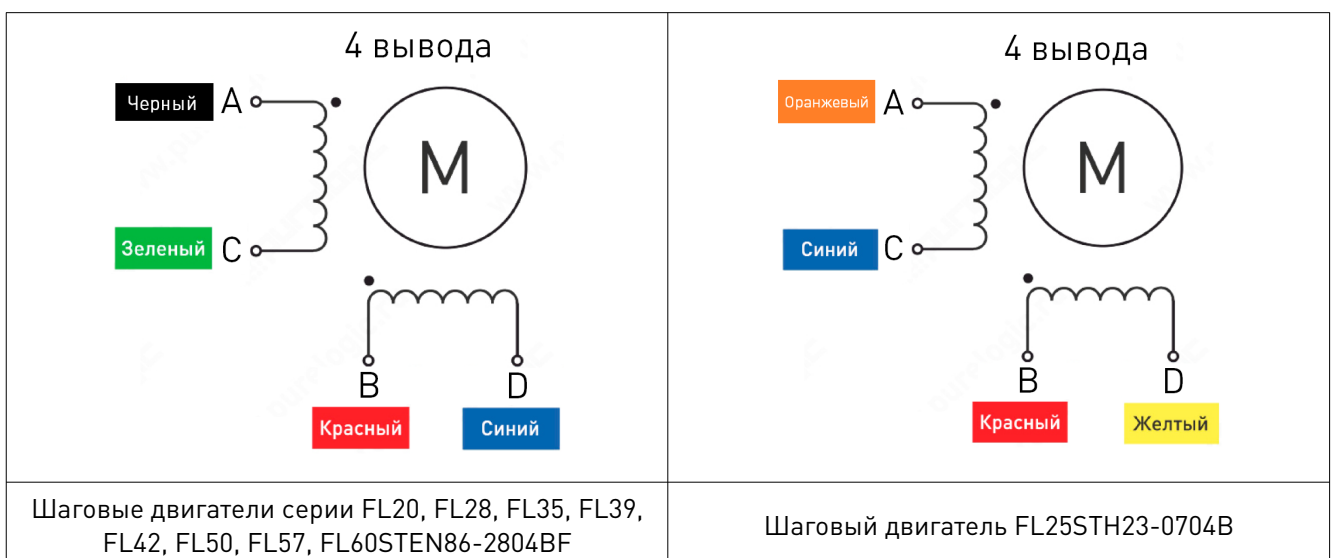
| 4 вывода<br>Черный A<br>Зеленый C<br>M<br>B D<br>Красный Синий | 4 вывода<br>Оранжевый A<br>Синий C<br>M<br>B D<br>Красный Желтый |
|---|---|
| Шаговые двигатели серии FL20, FL28, FL35, FL39, FL42, FL50, FL57, FL60STEN86-2804BF | Шаговый двигатель FL25STH23-0704B |